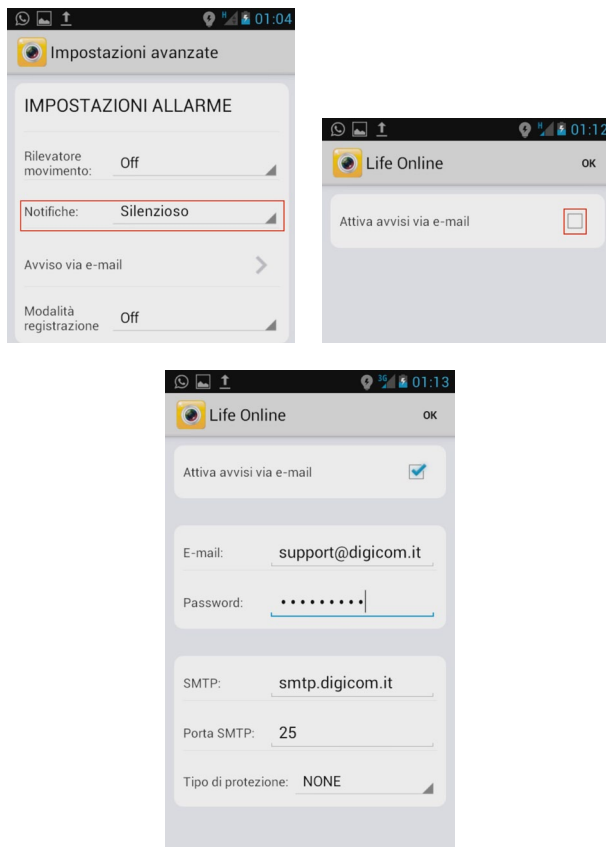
01:04

Impostazioni avanzate

IMPOSTAZIONI ALLARME

Rilevatore movimento: Off

Notifiche: Silenzioso

Avviso via e-mail

Modalità registrazione Off

01:12

Life Online OK

Attiva avvisi via e-mail

3G 01:13

Life Online OK

Attiva avvisi via e-mail

E-mail: support@digicom.it

Password: •••••••••

SMTP: smtp.digicom.it

Porta SMTP: 25

Tipo di protezione: NONE